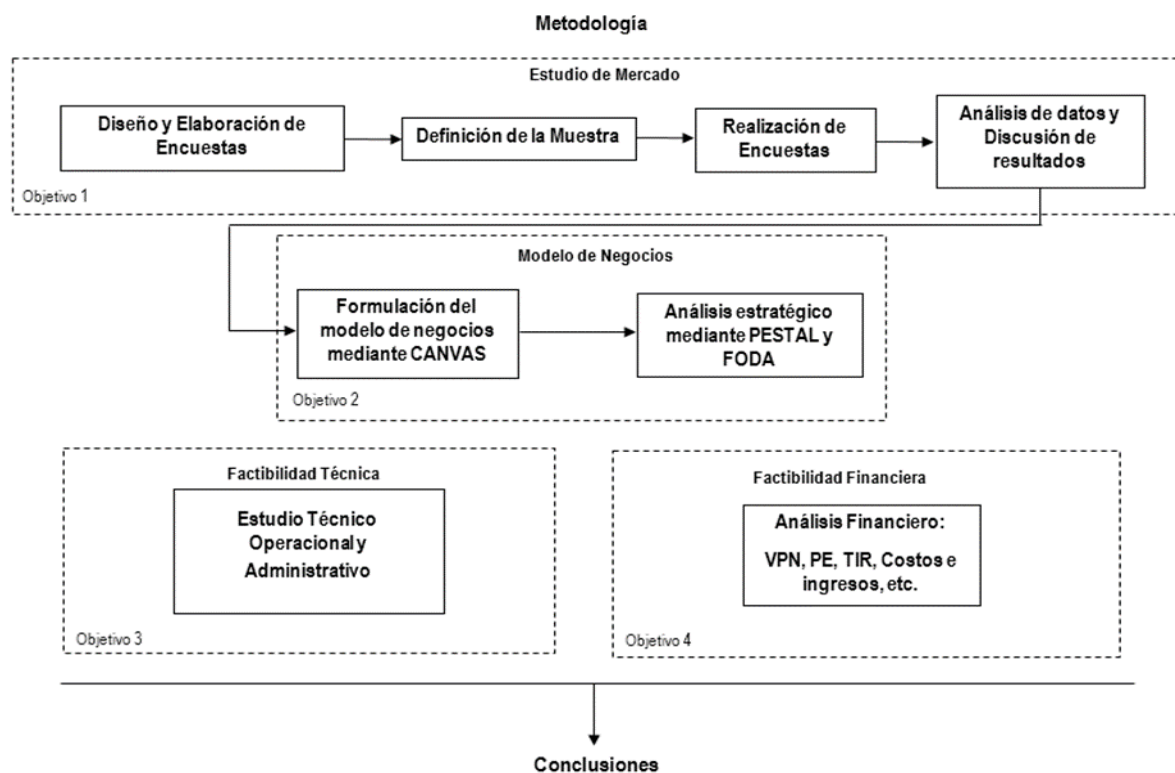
Metodología

Estudio de Mercado

Diseño y Elaboración de Encuestas

Definición de la Muestra

Realización de Encuestas

Análisis de datos y Discusión de resultados

Objetivo 1

Modelo de Negocios

Formulación del modelo de negocios mediante CANVAS

Análisis estratégico mediante PESTAL y FODA

Objetivo 2

Factibilidad Técnica

Estudio Técnico Operacional y Administrativo

Objetivo 3

Factibilidad Financiera

Análisis Financiero:

VPN, PE, TIR, Costos e ingresos, etc.

Objetivo 4

Conclusiones